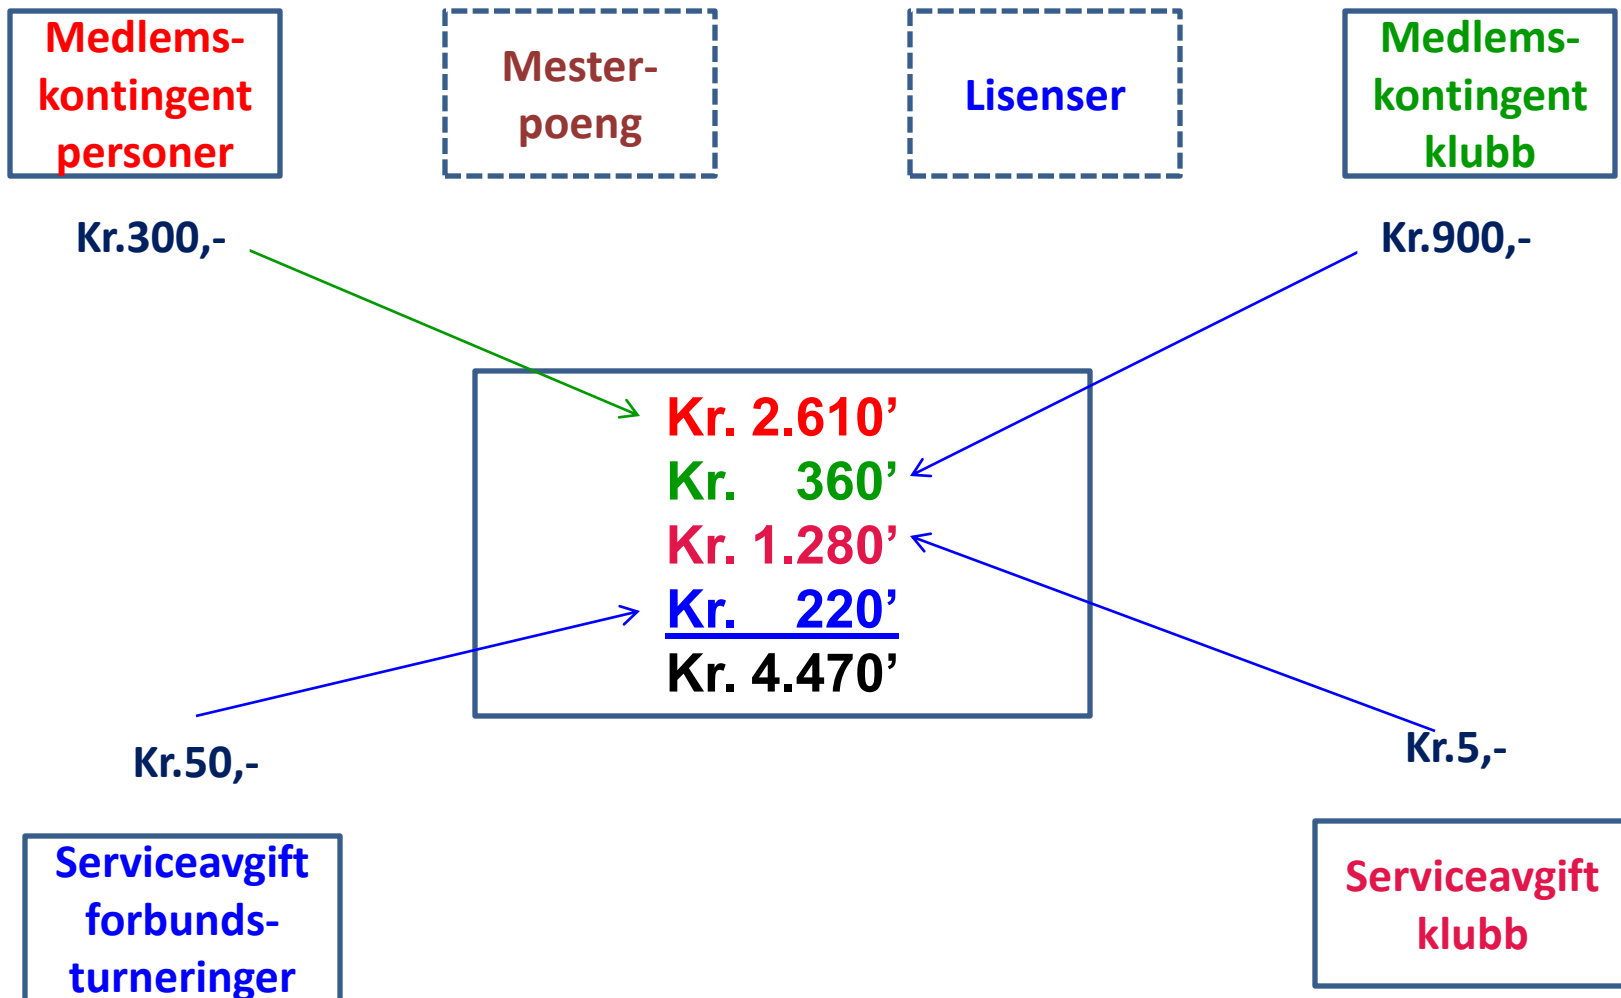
Medlemskontingent personer

Mesterpoeng

Lisenser

Medlemskontingent klubb

Kr.300,-

Kr.900,-

Kr. 2.610’
Kr. 360’
Kr. 1.280’
Kr. 220’
Kr. 4.470’

Kr.50,-

Kr.5,-

Serviceavgift forbundsturneringer

Serviceavgift klubb